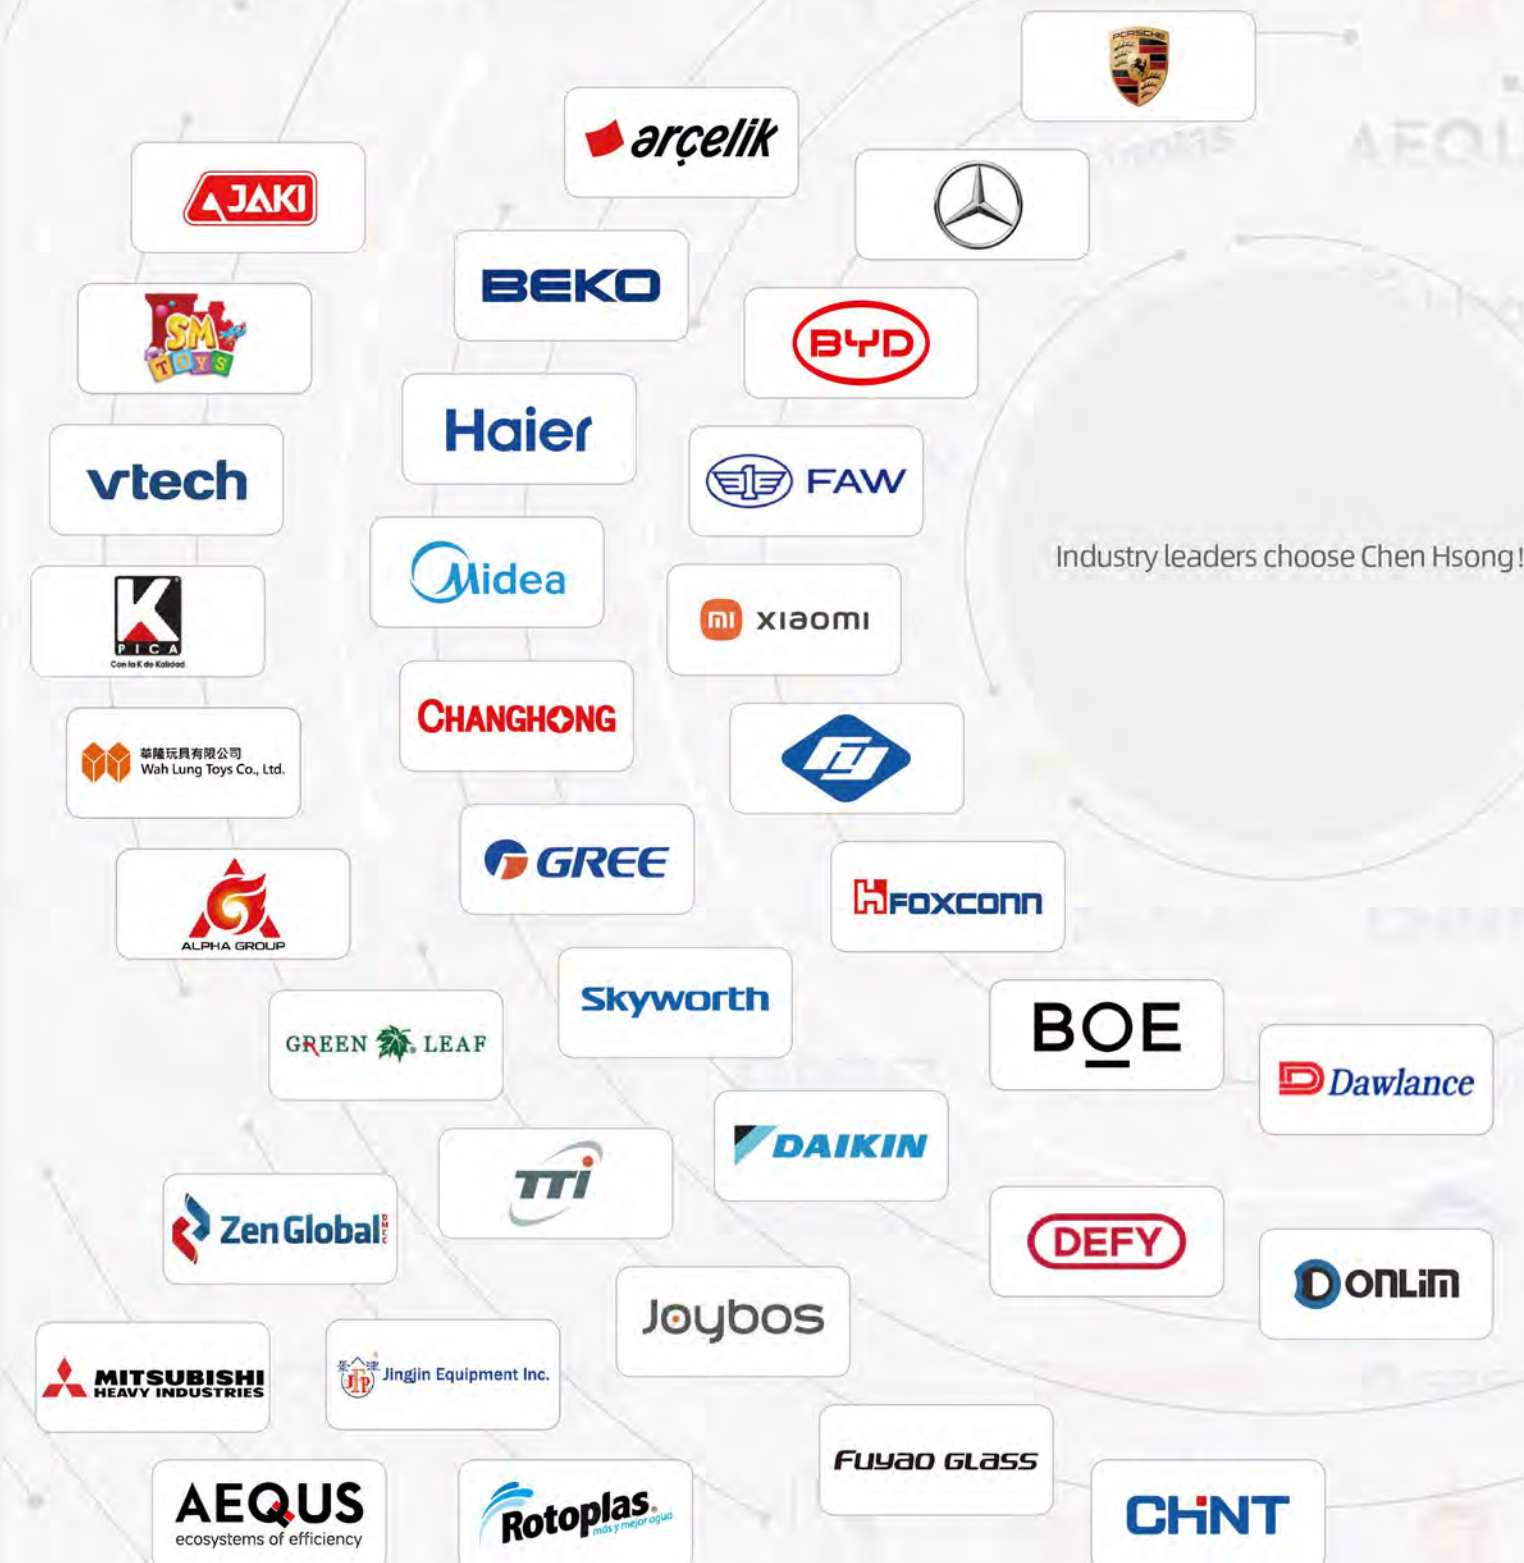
PORSCHE

arçelik

JAKI

BEKO

BYD

SM TOYS

Haier

vtech

FAW

Midea

Industry leaders choose Chen Hsong!

K PICA Con la K de Kalidad

xiaomi

CHANGHONG

華隆玩具有限公司 Wah Lung Toys Co., Ltd.

GREE

FOXCONN

ALPHA GROUP

Skyworth

BOE

GREEN LEAF

Dawlance

DAIKIN

TTi

ZenGlobal

DEFY

DONLIM

Joybos

MITSUBISHI HEAVY INDUSTRIES

Jingjin Equipment Inc.

FUYAO GLASS

AEQUS ecosystems of efficiency

Rotoplas más y mejor agua

CHNT